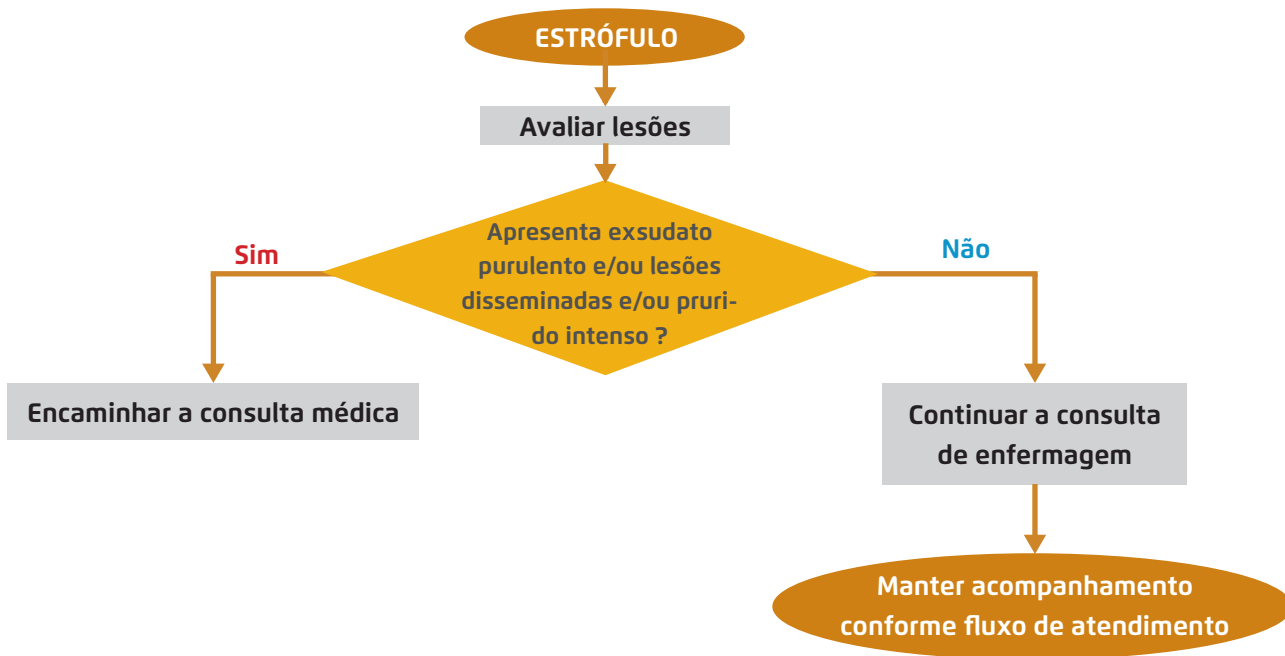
ESTRÓFULO

Avaliar lesões

Apresenta exsudato purulento e/ou lesões disseminadas e/ou prurido intenso ?

Sim

Não

Encaminhar a consulta médica

Continuar a consulta de enfermagem

Manter acompanhamento conforme fluxo de atendimento